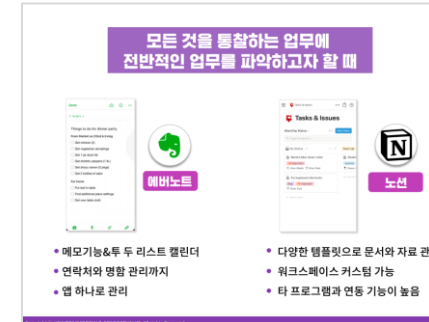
모든 것을 통찰하는 업무에
전반적인 업무를 파악하고자 할 때

Things to do for dinner party

Tasks & Issues

에버노트

노션

• 메모기능&투 두 리스트 캘린더
• 연락처와 명함 관리까지
• 앱 하나로 관리

• 다양한 템플릿으로 문서와 자료 관
• 워크스페이스 커스텀 가능
• 타 프로그램과 연동 기능이 높음